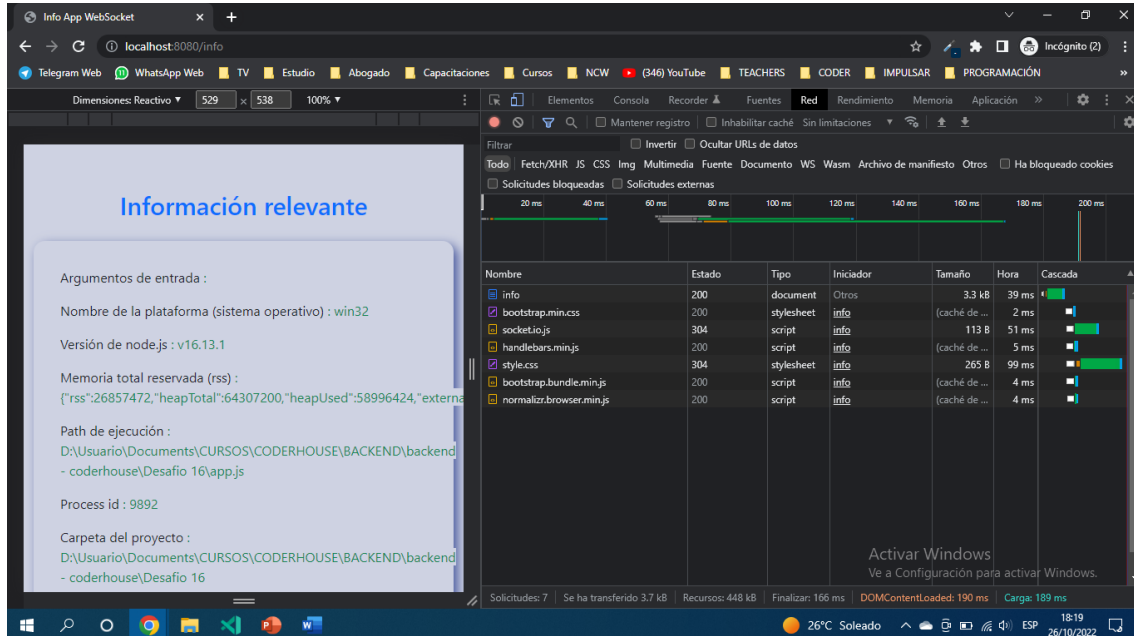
Info App WebSocket ×
localhost:8080/info
Incógnito (2)
Telegram Web WhatsApp Web TV Estudio Abogado Capacitaciones Cursos NCW (346) YouTube TEACHERS CODER IMPULSAR PROGRAMACIÓN
Dimensiones: Reactivo 529 × 538 100%
Elementos Consola Recorder Fuentes Red Rendimiento Memoria Aplicación
Mantener registro Inhabilitar caché Sin limitaciones
Filtrar Invertir Ocultar URLs de datos
Todo Fetch/XHR JS CSS Img Multimedia Fuente Documento WS Wasm Archivo de manifiesto Otros Ha bloqueado cookies
Solicitudes bloqueadas Solicitudes externas
20 ms 40 ms 60 ms 80 ms 100 ms 120 ms 140 ms 160 ms 180 ms 200 ms

Información relevante

Argumentos de entrada :

Nombre de la plataforma (sistema operativo) : win32

Versión de node.js : v16.13.1

Memoria total reservada (rss) : {"rss":26857472,"heapTotal":64307200,"heapUsed":58996424,"externa

Path de ejecución : D:\Usuario\Documents\CURSOS\CODERHOUSE\BACKEND\backend - coderhouse\Desafio 16\app.js

Process id : 9892

Carpeta del proyecto : D:\Usuario\Documents\CURSOS\CODERHOUSE\BACKEND\backend - coderhouse\Desafio 16

| Nombre | Estado | Tipo | Iniciador | Tamaño | Hora | Cascada |
|---|---|---|---|---|---|---|
| info | 200 | document | Otros | 3.3 kB | 39 ms | |
| bootstrap.min.css | 200 | stylesheet | info | (caché de ... | 2 ms | |
| socket.io.js | 304 | script | info | 113 B | 51 ms | |
| handlebars.min.js | 200 | script | info | (caché de ... | 5 ms | |
| style.css | 304 | stylesheet | info | 265 B | 99 ms | |
| bootstrap.bundle.min.js | 200 | script | info | (caché de ... | 4 ms | |
| normalizr.browser.min.js | 200 | script | info | (caché de ... | 4 ms | |

Activar Windows
Ve a Configuración para activar Windows.
Solicitudes: 7 | Se ha transferido 3.7 kB | Recursos: 448 kB | Finalizar: 166 ms | DOMContentLoaded: 190 ms | Carga: 189 ms
26°C Soleado ESP 18:19 26/10/2022